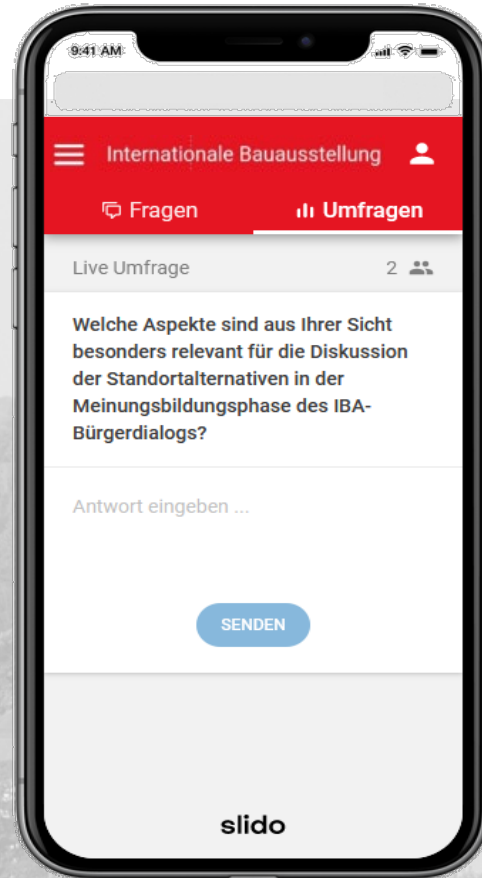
9:41 AM

Internationale Bauausstellung

Fragen

Umfragen

Live Umfrage

2

Welche Aspekte sind aus Ihrer Sicht besonders relevant für die Diskussion der Standortalternativen in der Meinungsbildungsphase des IBA-Bürgerdialogs?

Antwort eingeben ...

SENDEN

slido